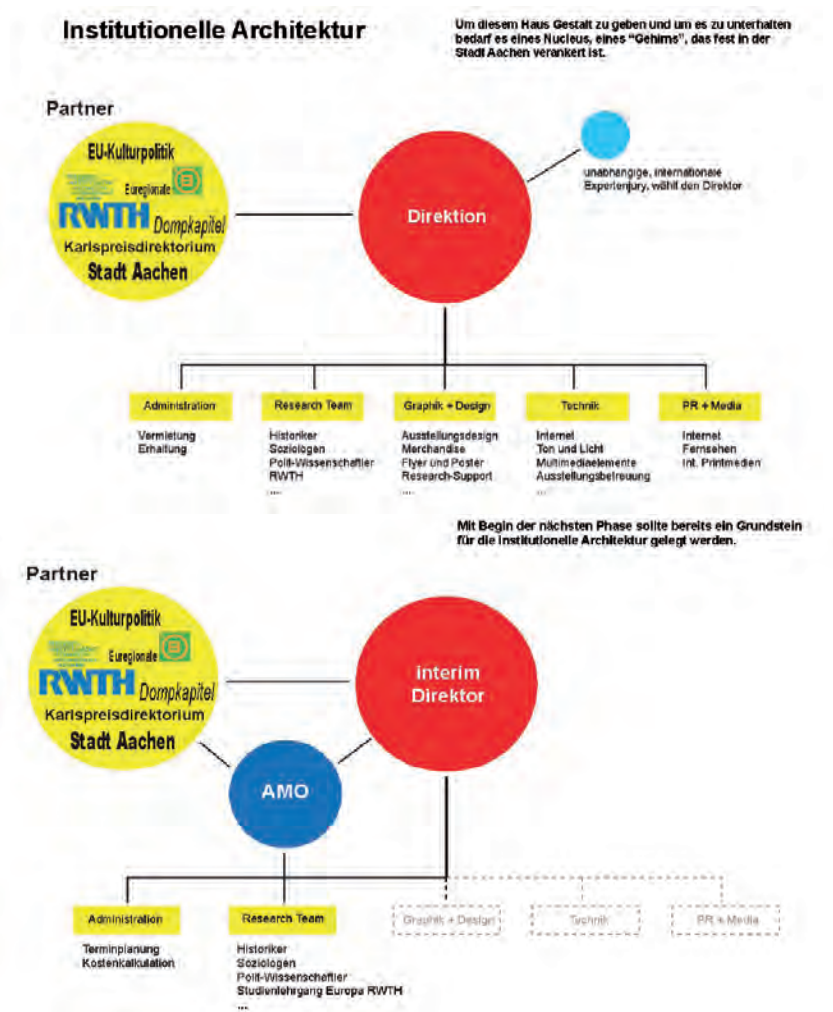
Institutionelle Architektur

Um diesem Haus Gestalt zu geben und um es zu unterhalten bedarf es eines Nucleus, eines "Gehirns", das fest in der Stadt Aachen verankert ist.

Partner

EU-Kulturpolitik
Euregionale
RWTH
Dompkapitel
Karlspreisdirektorium
Stadt Aachen

Direktion

unabhängige, internationale Expertenjury, wählt den Direktor

Administration
Vermietung
Erhaltung

Research Team
Historiker
Soziologen
Polit-Wissenschaftler
RWTH
....

Graphik + Design
Ausstellungsdesign
Merchandise
Flyer und Poster
Research-Support
....

Technik
Internet
Ton und Licht
Multimediaelemente
Ausstellungsbetreuung
....

PR + Media
Internet
Fernsehen
Int. Printmedien

Mit Begin der nächsten Phase sollte bereits ein Grundstein für die institutionelle Architektur gelegt werden.

Partner

EU-Kulturpolitik
Euregionale
RWTH
Dompkapitel
Karlspreisdirektorium
Stadt Aachen

Interim Direktor

AMO

Administration
Terminplanung
Kostenkalkulation

Research Team
Historiker
Soziologen
Polit-Wissenschaftler
Studienlehrgang Europa RWTH
....

Graphik + Design

Technik

PR + Media